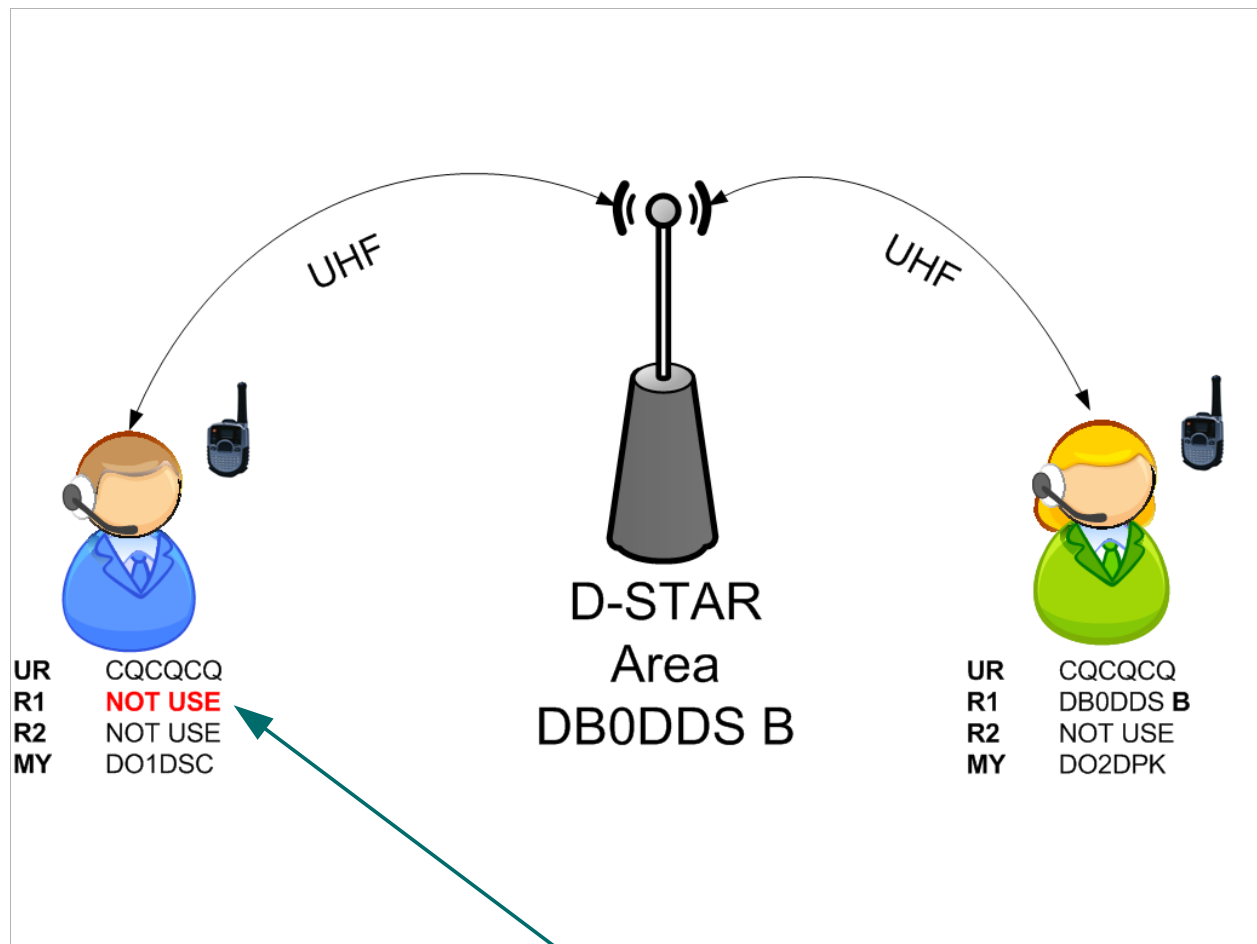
UHF

UHF

D-STAR
Area
DB0DDS B

| | |
|---|---|
| **UR** | CQCQCQ |
| **R1** | **NOT USE** |
| **R2** | NOT USE |
| **MY** | DO1DSC |

| | |
|---|---|
| **UR** | CQCQCQ |
| **R1** | DB0DDS **B** |
| **R2** | NOT USE |
| **MY** | DO2DPK |